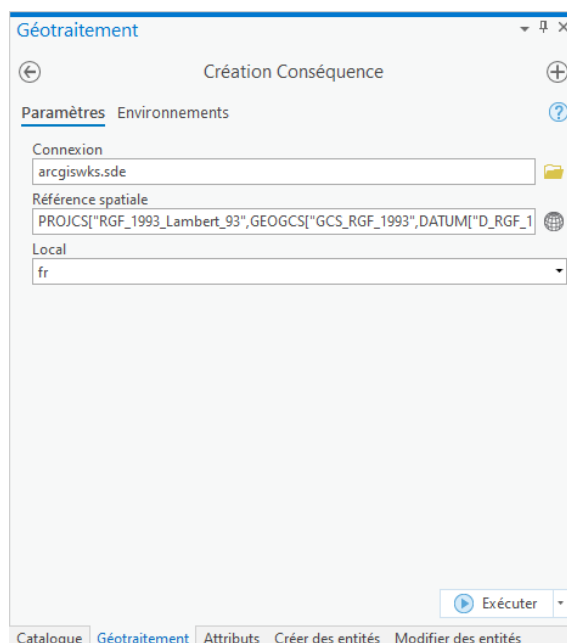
Géotraitement

Création Conséquence

Paramètres Environnements

Connexion
arcgiswks.sde

Référence spatiale
PROJCS["RGF_1993_Lambert_93",GEOGCS["GCS_RGF_1993",DATUM["D_RGF_1

Local
fr

Exécuter

Catalogue Géotraitement Attributs Créer des entités Modifier des entités